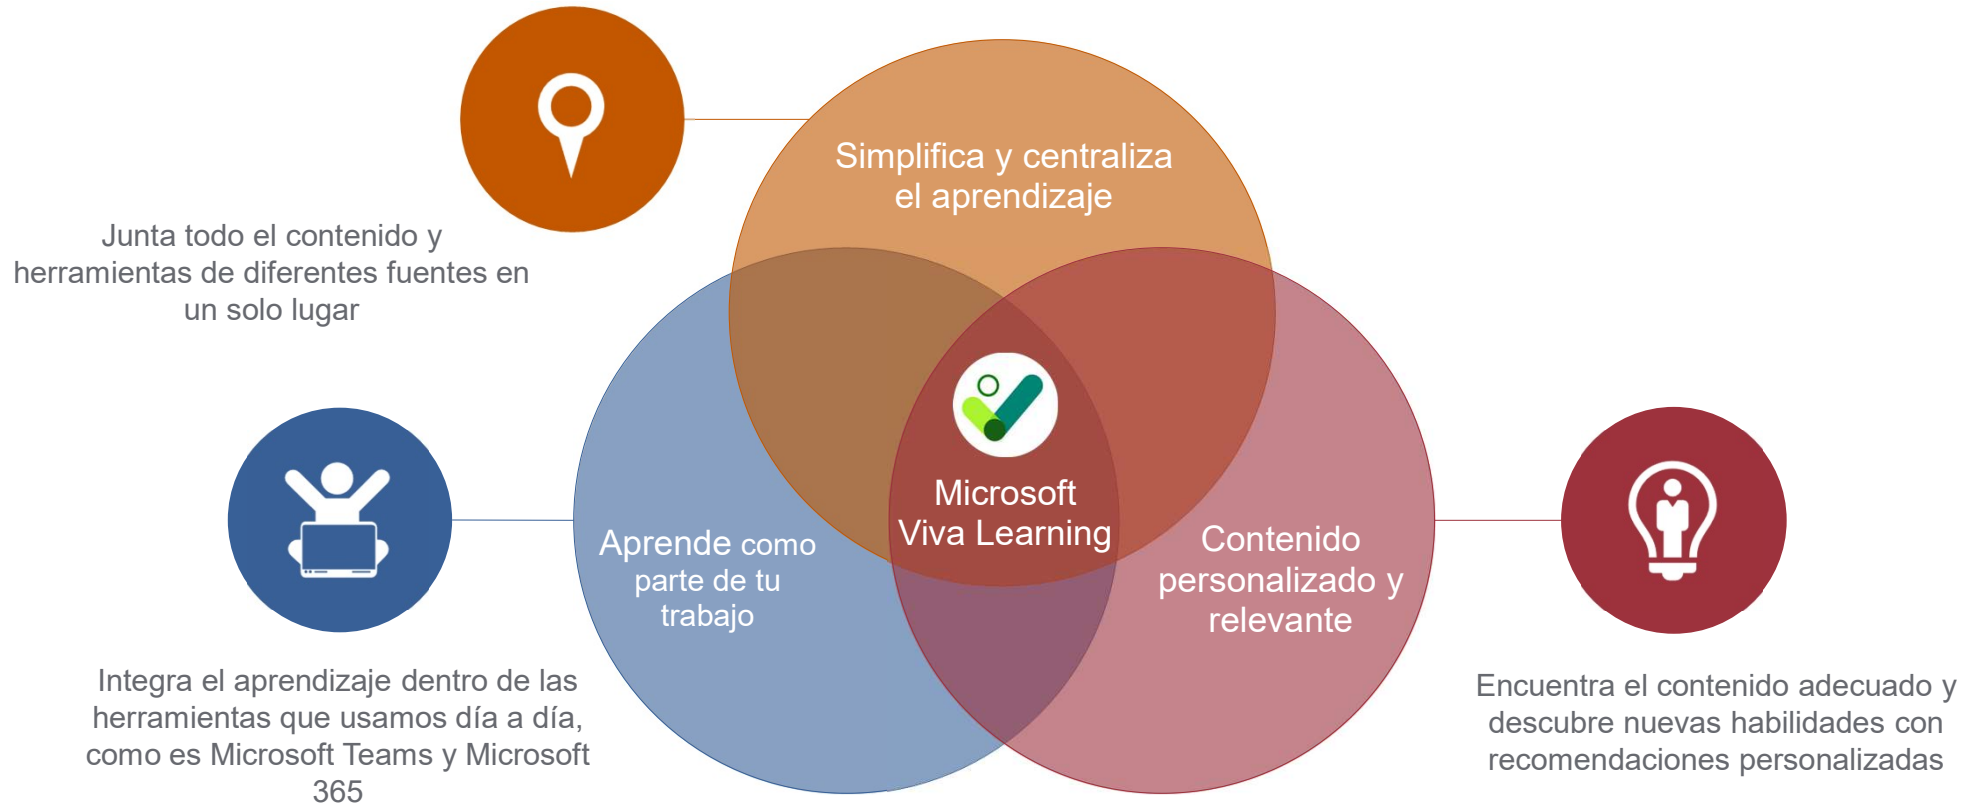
Simplifica y centraliza el aprendizaje

Junta todo el contenido y herramientas de diferentes fuentes en un solo lugar

Microsoft Viva Learning

Aprende como parte de tu trabajo

Contenido personalizado y relevante

Integra el aprendizaje dentro de las herramientas que usamos día a día, como es Microsoft Teams y Microsoft 365

Encuentra el contenido adecuado y descubre nuevas habilidades con recomendaciones personalizadas